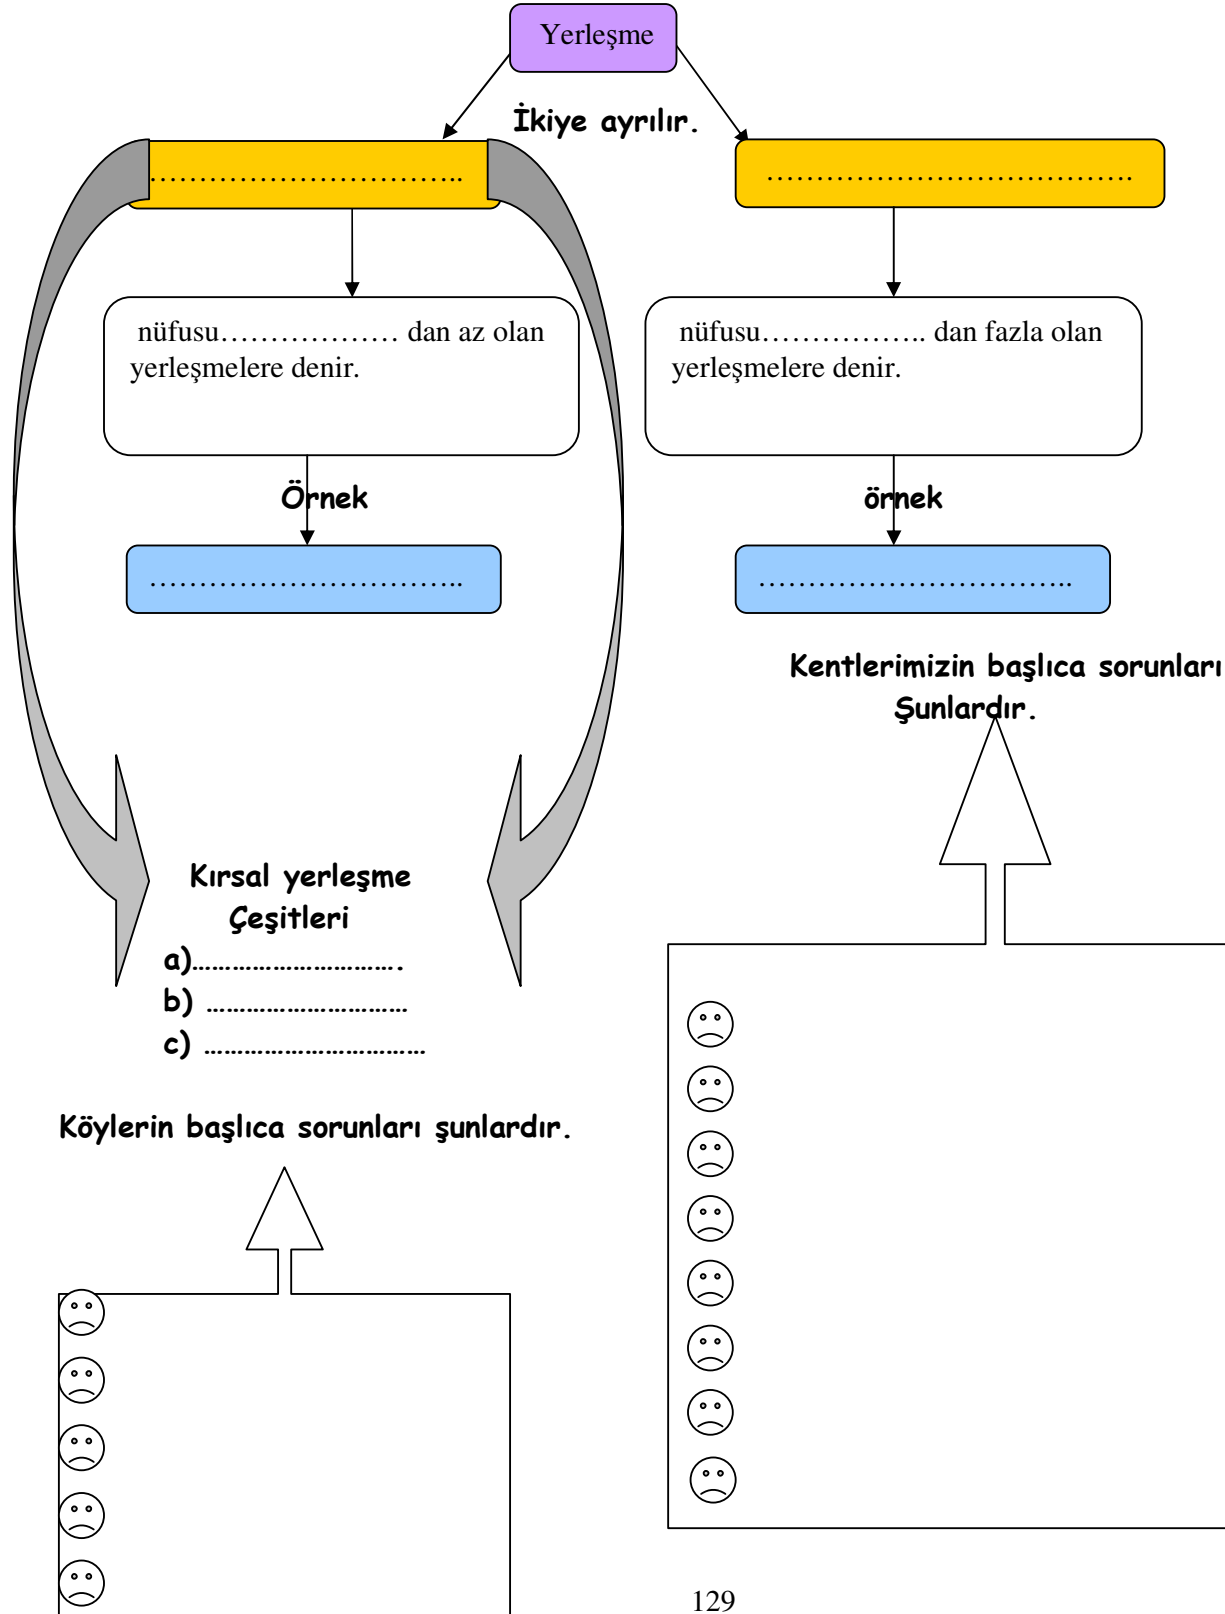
Yerleşme

İkiye ayrılır.

……………………………..

……………………………………

nüfusu……………… dan az olan yerleşmelere denir.

nüfusu…………….. dan fazla olan yerleşmelere denir.

Örnek

örnek

……………………………..

……………………………..

Kentlerimizin başlıca sorunları Şunlardır.

Kırsal yerleşme Çeşitleri
a)………………………….
b) …………………………
c) ……………………………

Köylerin başlıca sorunları şunlardır.

☹
☹
☹
☹
☹

☹
☹
☹
☹
☹
☹
☹
☹

129